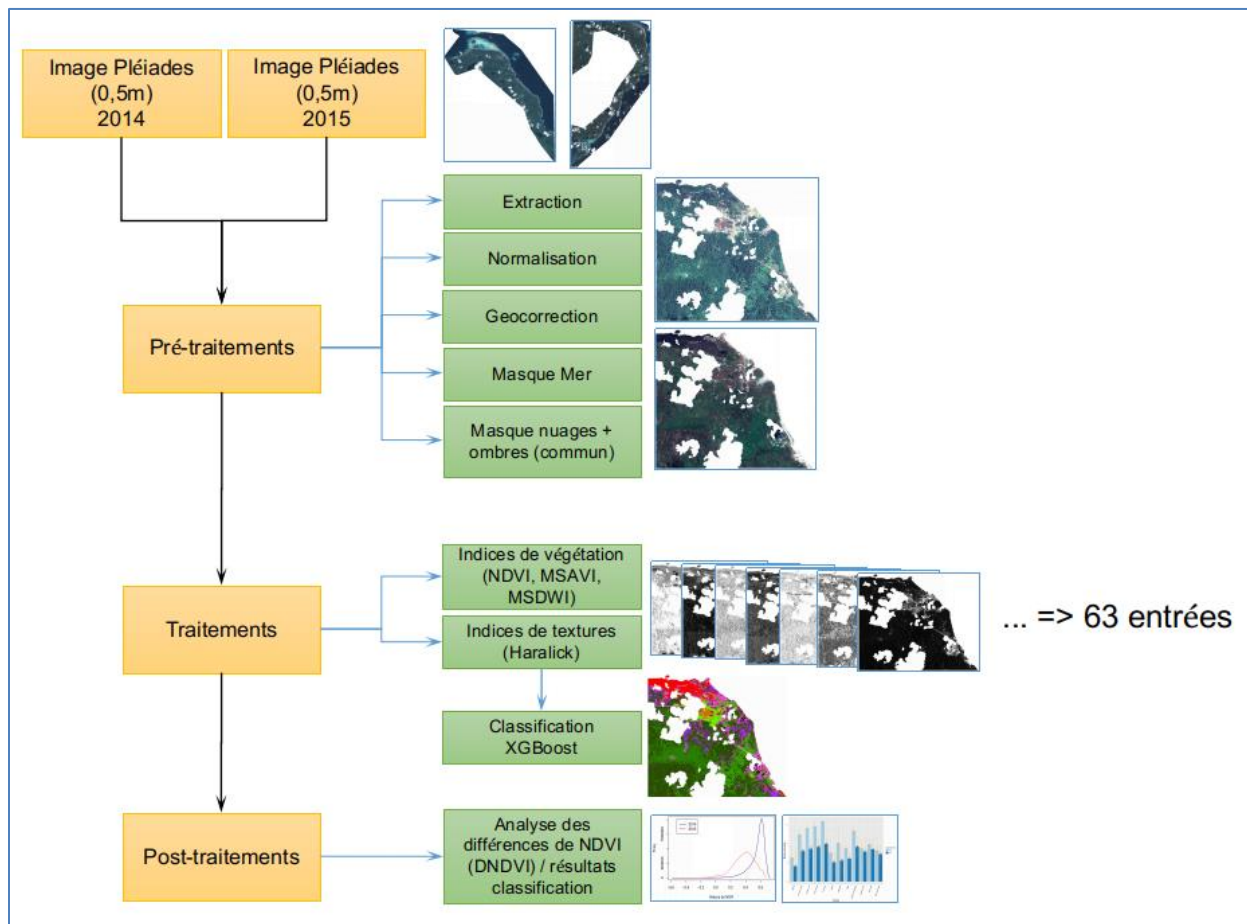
Image Pléiades (0,5m) 2014

Image Pléiades (0,5m) 2015

Extraction

Normalisation

Geocorrection

Masque Mer

Masque nuages + ombres (commun)

Pré-traitements

Indices de végétation (NDVI, MSAVI, MSDWI)

Indices de textures (Haralick)

Traitements

... => 63 entrées

Classification XGBoost

Post-traitements

Analyse des différences de NDVI (DNDVI) / résultats classification